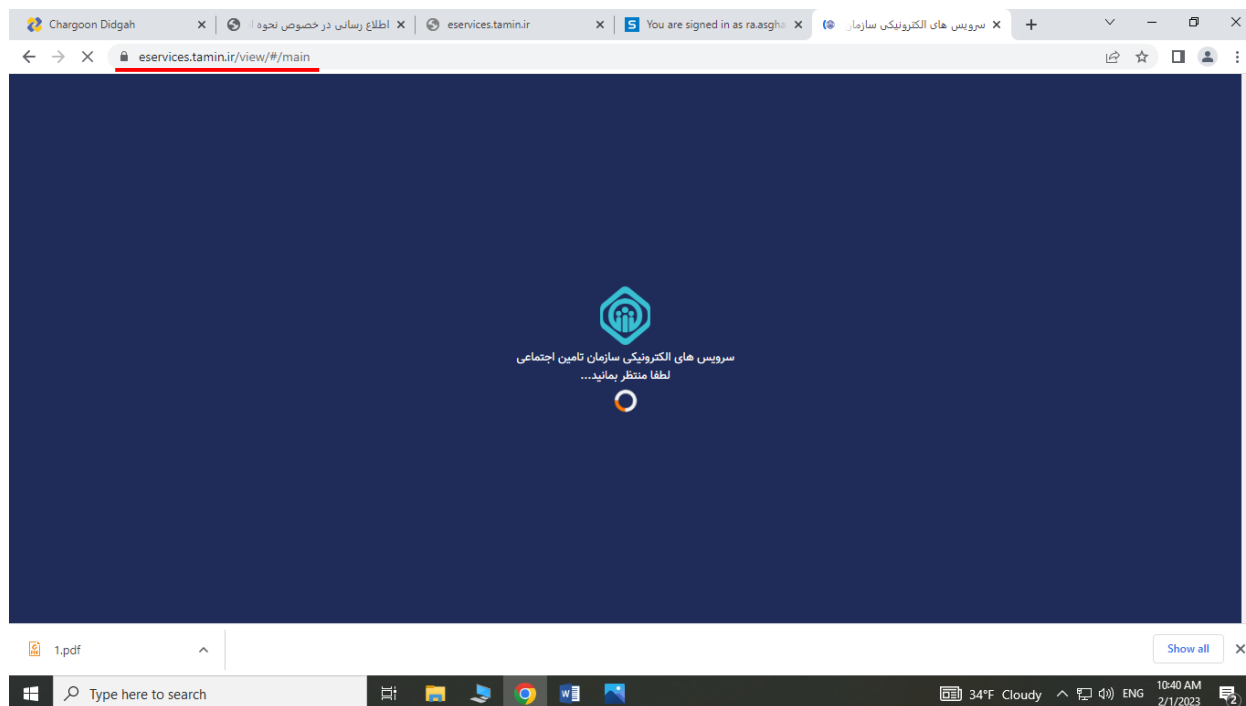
Chargoon Didgah
اطلاع رسانی در خصوص نحوه
eservices.tamin.ir
You are signed in as ra.asgha
سرویس های الکترونیکی سازمان

eservices.tamin.ir/view/#/main

سرویس های الکترونیکی سازمان تامین اجتماعی
لطفا منتظر بمانید...

1.pdf
Show all

Type here to search
34°F Cloudy
ENG
10:40 AM
2/1/2023
2